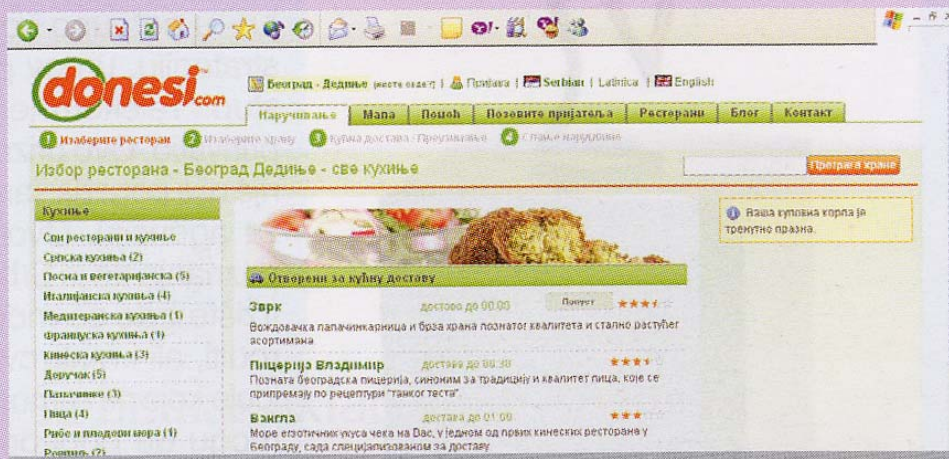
donesi.com

Београд - Дедиње (месте овде?) | Пријава | Serbian | Latinica | English

Наручивање | Мапа | Помоћ | Позовите пријатеља | Ресторани | Блог | Контакт

1 Изаберите ресторан 2 Изаберите храну 3 Кућна достава / Преузимање 4 Слање наруџбине

Избор ресторана - Београд Дедиње - све кухиње

Претрага хране

Кухиње

Сви ресторани и кухиње
Српска кухиња (2)
Посна и вегетаријанска (5)
Италијанска кухиња (4)
Медитеранска кухиња (1)
Француска кухиња (1)
Кинеска кухиња (3)
Доручак (5)
Палачинке (3)
Пица (4)
Рибе и плодови мора (1)
Роштиљ (2)

Ваша куповна корпа је тренутно празна.

Отворени за кућну доставу

Зврк достава до 00:00 Попуст
Вождовачка палачинкарница и брза храна познатог квалитета и стално растућег асортимана

Пицерија Владимир достава до 00:30
Позната београдска пицерија, синоним за традицију и квалитет пица, које се припремају по рецептури "танког теста"

Вангла достава до 01:00
Море егзотичних укуса чека на Вас, у једном од првих кинеских ресторана у Београду, сада специјализованом за доставу